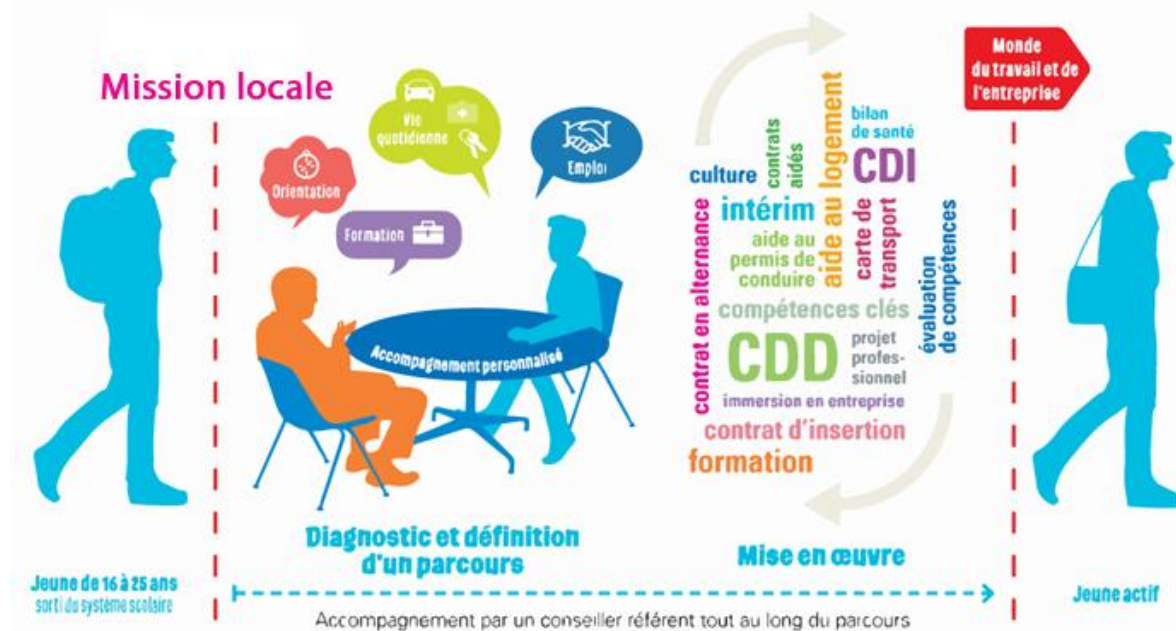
Mission locale

Orientation

Vie quotidienne

Formation

Emploi

Accompagnement personnalisé

Monde du travail et de l'entreprise

culture
contrats aidés
aide au logement
bilan de santé
CDI
intérim
aide au permis de conduire
carte de transport
contrat en alternance
évaluation de compétences
compétences clés
CDD
projet professionnel
immersion en entreprise
contrat d'insertion
formation

Jeune de 16 à 25 ans sorti du système scolaire

Diagnostic et définition d'un parcours

Mise en œuvre

Jeune actif

Accompagnement par un conseiller référent tout au long du parcours